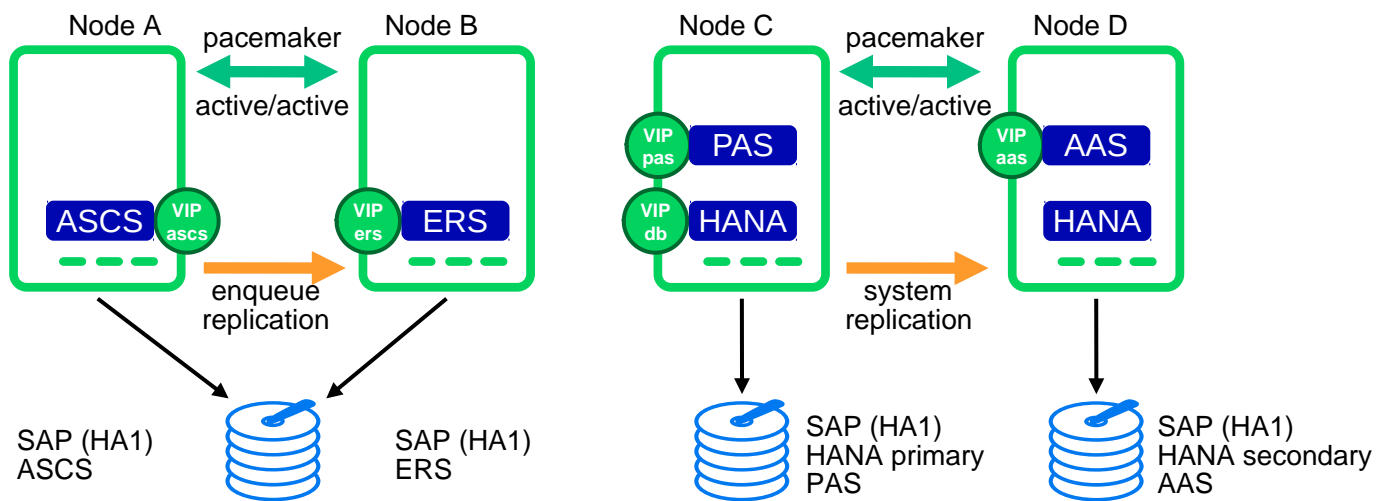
Node A

pacemaker

active/active

Node B

ASCS

VIP ascs

VIP ers

ERS

enqueue replication

SAP (HA1) ASCS

SAP (HA1) ERS

Node C

pacemaker

active/active

Node D

VIP pas

PAS

VIP db

HANA

VIP aas

AAS

HANA

system replication

SAP (HA1) HANA primary PAS

SAP (HA1) HANA secondary AAS